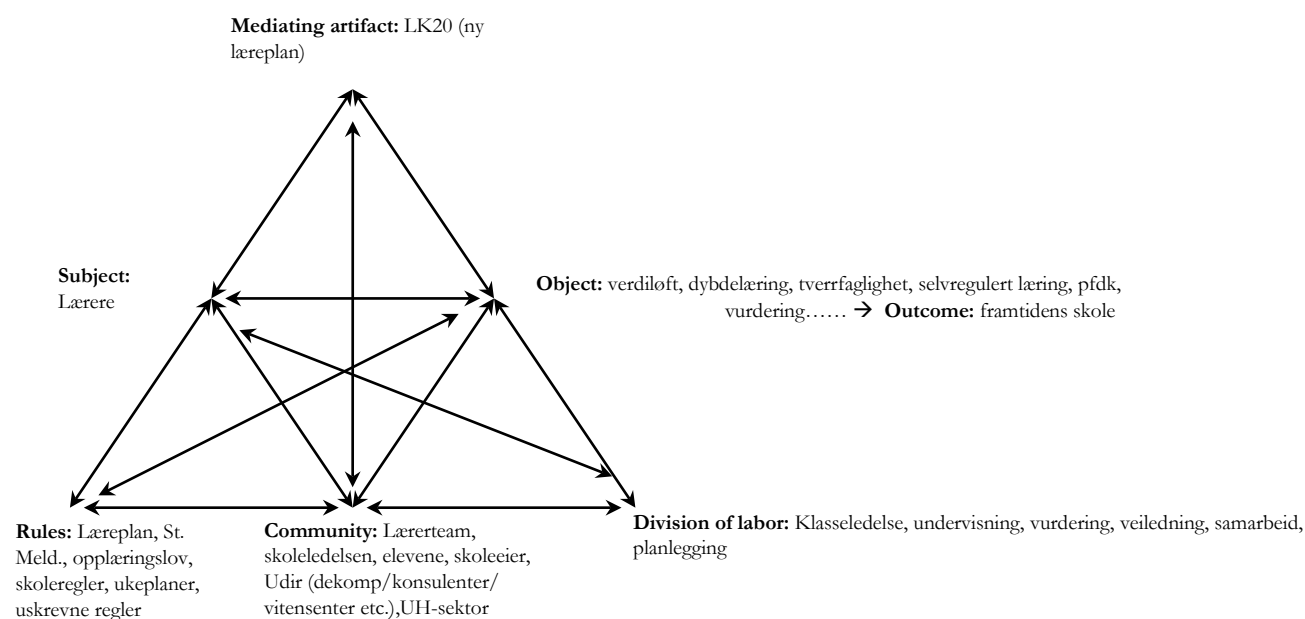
**Mediating artifact:** LK20 (ny læreplan)

**Subject:** Lærere

**Object:** verdiløft, dybdelæring, tverrfaglighet, selvregulert læring, pfdk, vurdering…… → **Outcome:** framtidens skole

**Rules:** Læreplan, St. Meld., opplæringslov, skoleregler, ukeplaner, uskrevne regler

**Community:** Lærerteam, skoleledelsen, elevene, skoleeier, Udir (dekomp/konsulenter/ vitensenter etc.),UH-sektor

**Division of labor:** Klasseledelse, undervisning, vurdering, veiledning, samarbeid, planlegging